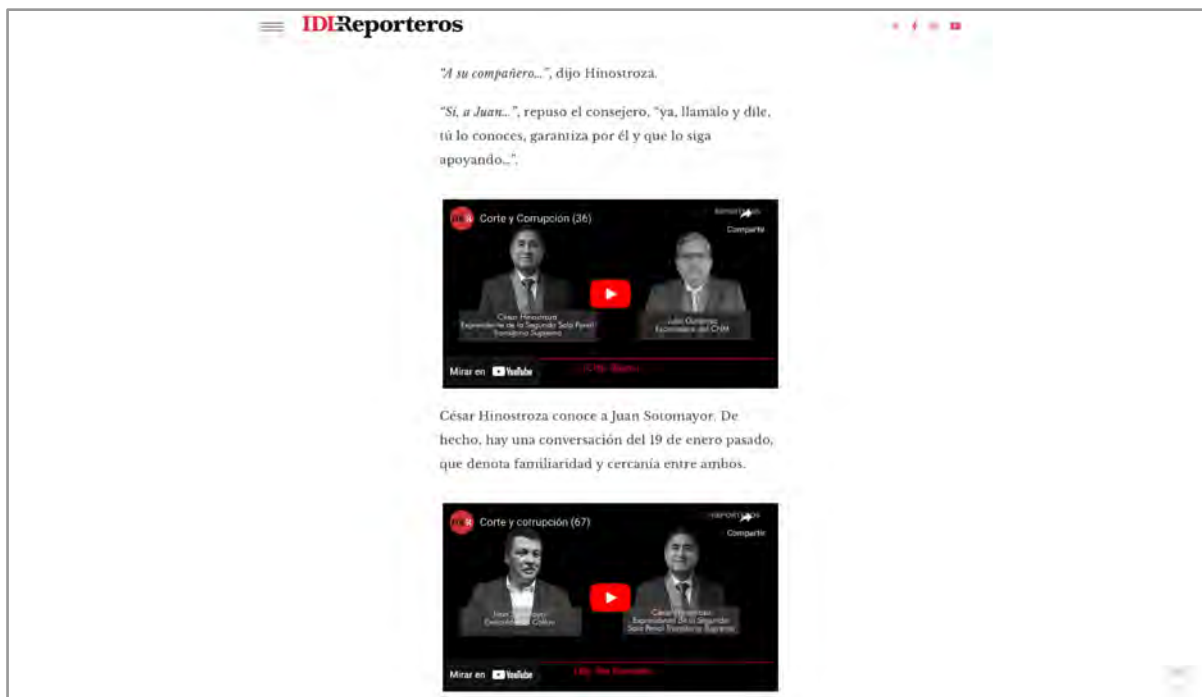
IDLReporteros

"A su compañero...", dijo Hinostroza.

"Sí, a Juan...", repuso el consejero, "ya, llamalo y dile, tú lo conoces, garantiza por él y que lo siga apoyando...".

Corte y Corrupción (36)

Compartir

César Hinostroza
Expresidente de la Segunda Sala Penal Transitoria Suprema

Julio Gutiérrez
Exconsejero del CNM

Mirar en YouTube

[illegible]

César Hinostroza conoce a Juan Sotomayor. De hecho, hay una conversación del 19 de enero pasado, que denota familiaridad y cercanía entre ambos.

Corte y corrupción (67)

Compartir

Juan Sotomayor
Exalcalde del Callao

César Hinostroza
Expresidente de la Segunda Sala Penal Transitoria Suprema

Mirar en YouTube

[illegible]